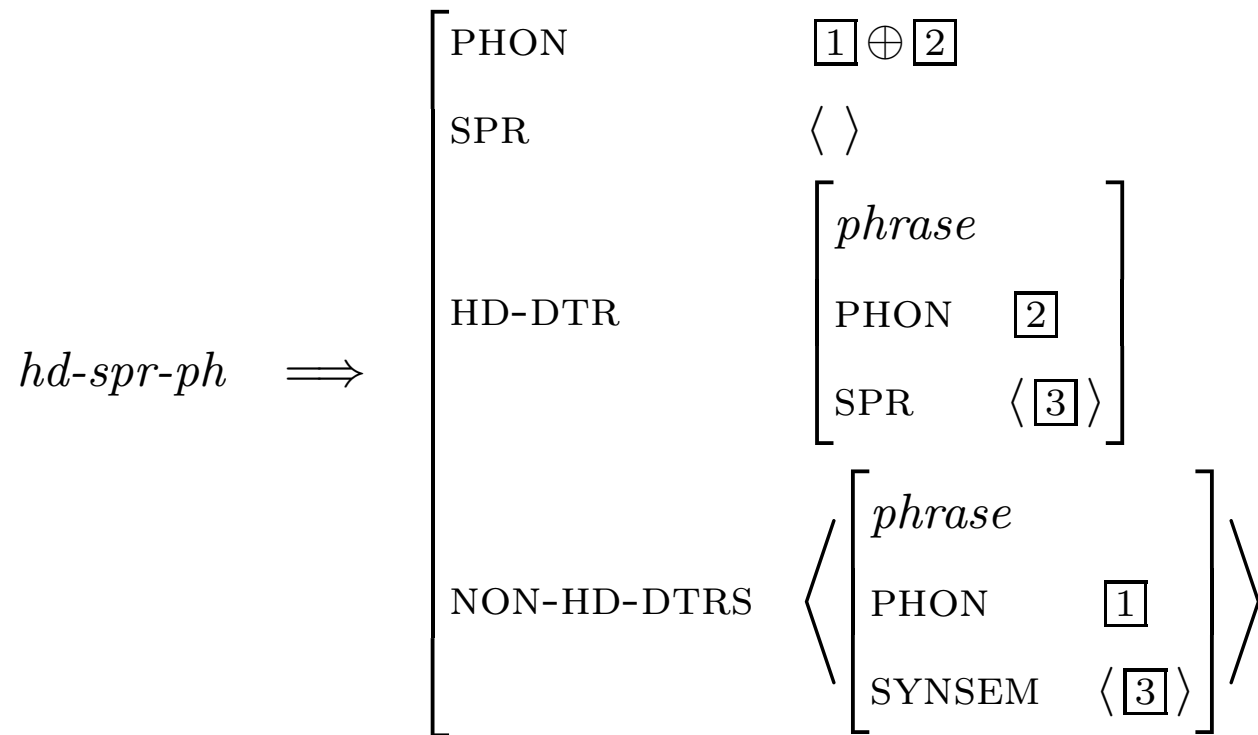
$hd\text{-}spr\text{-}ph \implies \begin{bmatrix} \text{PHON} & \boxed{1} \oplus \boxed{2} \\ \text{SPR} & \langle\ \rangle \\ \text{HD-DTR} & \begin{bmatrix} phrase & \\ \text{PHON} & \boxed{2} \\ \text{SPR} & \langle \boxed{3} \rangle \end{bmatrix} \\ \text{NON-HD-DTRS} & \left\langle \begin{bmatrix} phrase & \\ \text{PHON} & \boxed{1} \\ \text{SYNSEM} & \langle \boxed{3} \rangle \end{bmatrix} \right\rangle \end{bmatrix}$